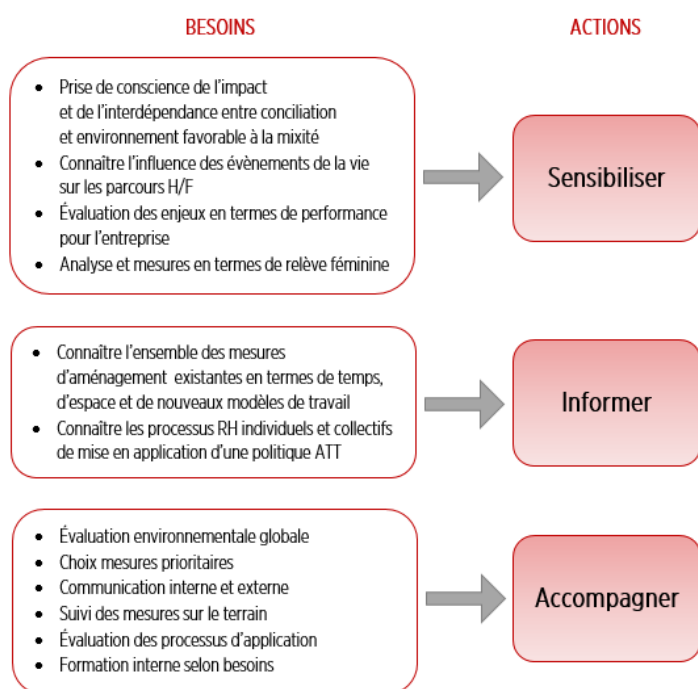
BESOINS

ACTIONS

- Prise de conscience de l'impact et de l'interdépendance entre conciliation et environnement favorable à la mixité
- Connaître l'influence des évènements de la vie sur les parcours H/F
- Évaluation des enjeux en termes de performance pour l'entreprise
- Analyse et mesures en termes de relève féminine

Sensibiliser

- Connaître l'ensemble des mesures d'aménagement existantes en termes de temps, d'espace et de nouveaux modèles de travail
- Connaître les processus RH individuels et collectifs de mise en application d'une politique ATT

Informer

- Évaluation environnementale globale
- Choix mesures prioritaires
- Communication interne et externe
- Suivi des mesures sur le terrain
- Évaluation des processus d'application
- Formation interne selon besoins

Accompagner